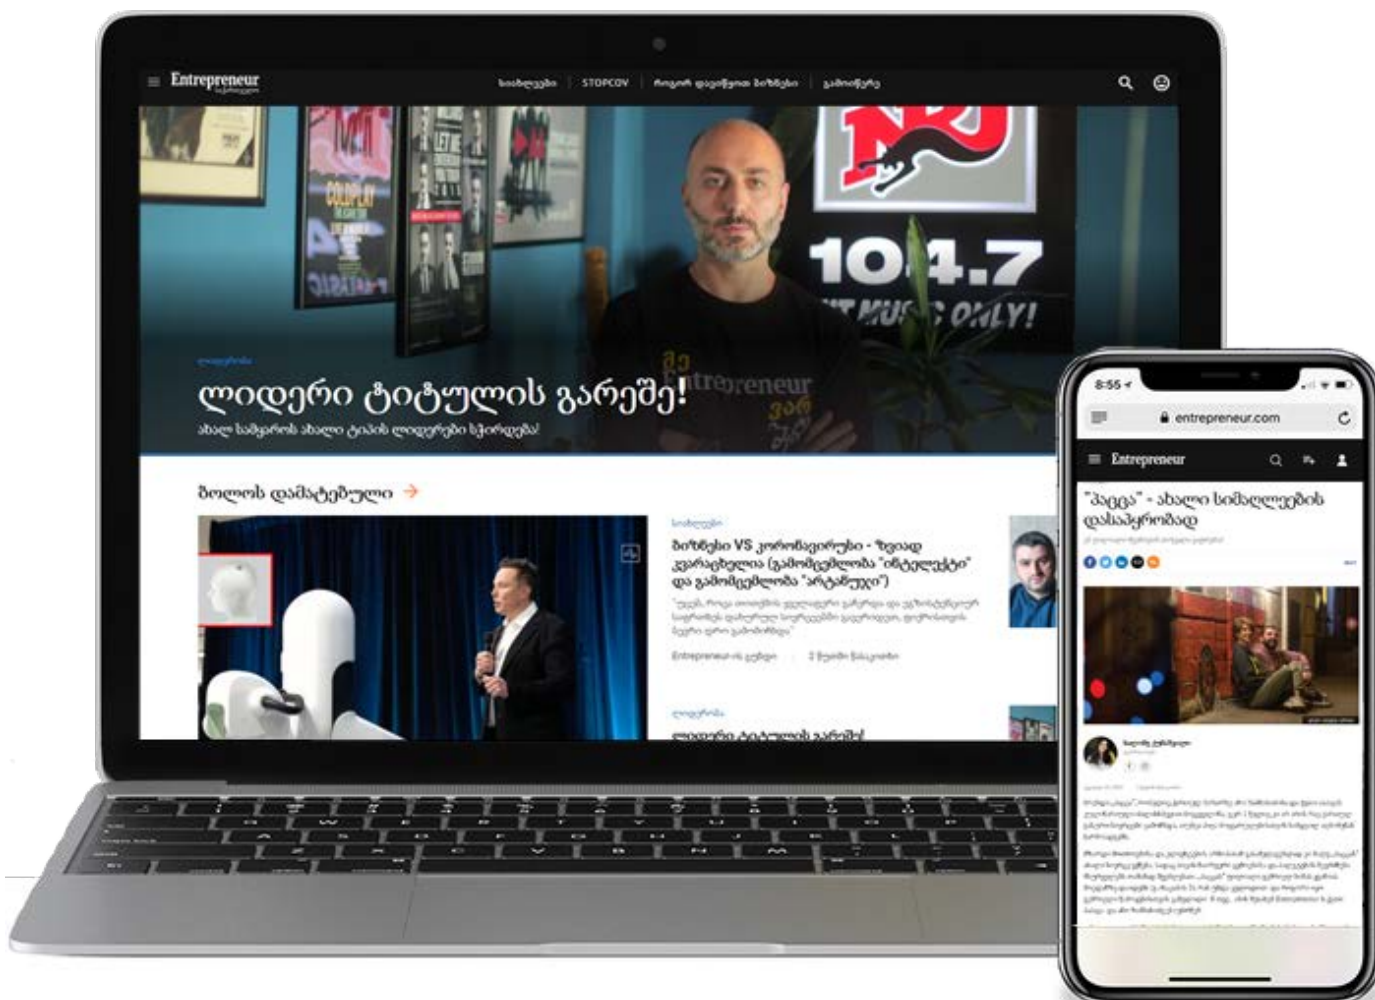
Entrepreneur
სიახლეები STOPCOV როგორ დავიწყოთ ბიზნესი გამოიწერე

ლიდერობა
ლიდერი ტიტულის გარეშე!
ახალ საქმეში ახალი ტიპის ლიდერები სჭირდება!

104.7
HIT MUSIC ONLY!

ბოლოს დამატებული →

სიახლეები
ბიზნესი VS კორონავირუსი - ზუსტად კვარანტინია (გამომცემლობა "ინტელექტი" და გამომცემლობა "არტანუჯი")
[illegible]
Entrepreneur-ის ჯგუფი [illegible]

ლიდერობა
ლიდერი ტიტულის გარეშე!

8:55
entrepreneur.com
Entrepreneur
"პაცჯა" - ახალი სიმაღლეების დასაპყრობად
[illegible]